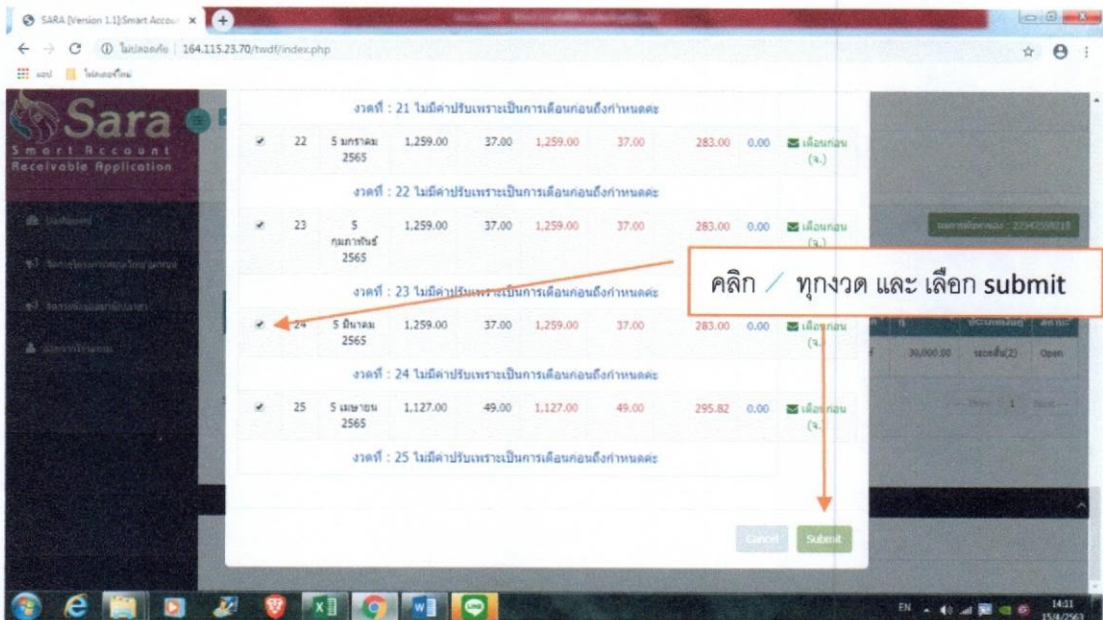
SARA [Version 1.1]:Smart Accou

ไม่ปลอดภัย | 164.115.23.70/twdf/index.php

แอป โฟลเดอร์ใหม่

Sara
Smart Account
Receivable Application

งวดที่ : 21 ไม่มีค่าปรับเพราะเป็นการเตือนก่อนถึงกำหนดค่ะ

| | 22 | 5 มกราคม 2565 | 1,259.00 | 37.00 | 1,259.00 | 37.00 | 283.00 | 0.00 | เตือนก่อน (จ.) |
|---|---|---|---|---|---|---|---|---|---|

งวดที่ : 22 ไม่มีค่าปรับเพราะเป็นการเตือนก่อนถึงกำหนดค่ะ

| | 23 | 5 กุมภาพันธ์ 2565 | 1,259.00 | 37.00 | 1,259.00 | 37.00 | 283.00 | 0.00 | เตือนก่อน (จ.) |
|---|---|---|---|---|---|---|---|---|---|

งวดที่ : 23 ไม่มีค่าปรับเพราะเป็นการเตือนก่อนถึงกำหนดค่ะ

| | 24 | 5 มีนาคม 2565 | 1,259.00 | 37.00 | 1,259.00 | 37.00 | 283.00 | 0.00 | เตือนก่อน (จ.) |
|---|---|---|---|---|---|---|---|---|---|

งวดที่ : 24 ไม่มีค่าปรับเพราะเป็นการเตือนก่อนถึงกำหนดค่ะ

| | 25 | 5 เมษายน 2565 | 1,127.00 | 49.00 | 1,127.00 | 49.00 | 295.82 | 0.00 | เตือนก่อน (จ.) |
|---|---|---|---|---|---|---|---|---|---|

งวดที่ : 25 ไม่มีค่าปรับเพราะเป็นการเตือนก่อนถึงกำหนดค่ะ

คลิก ✓ ทุกงวด และ เลือก submit

Cancel Submit

30,000.00 Open

EN 14:11 15/4/2563